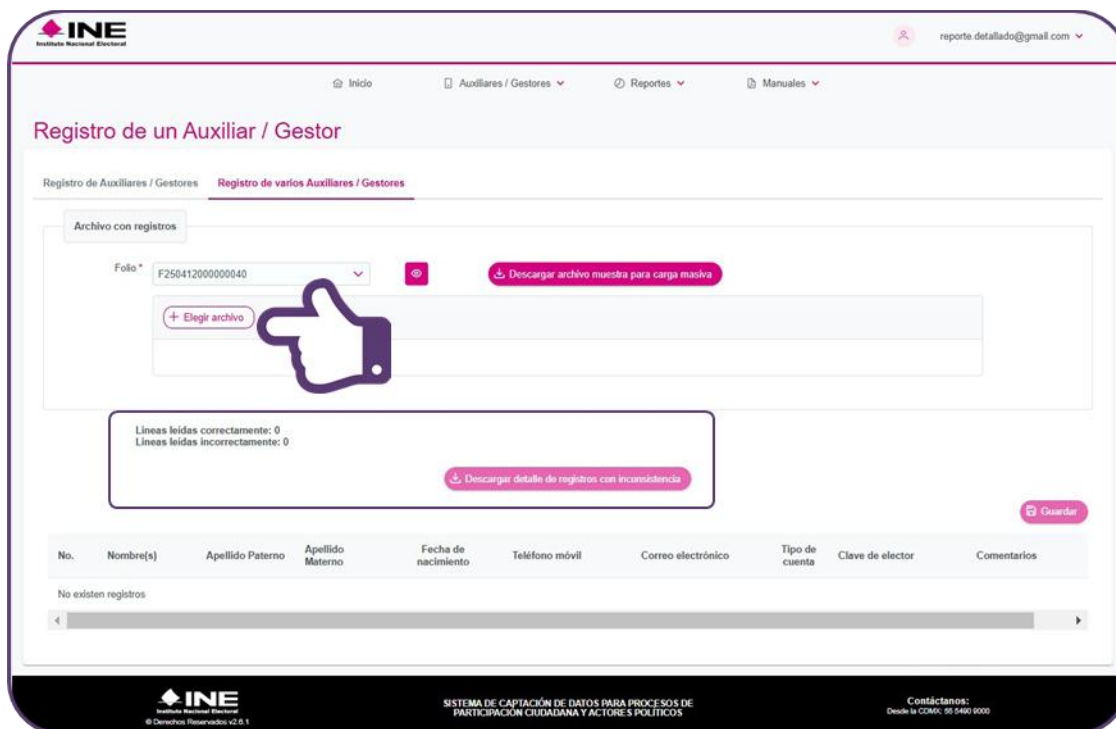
INE
Instituto Nacional Electoral

reporte.detallado@gmail.com

Inicio
Auxiliares / Gestores
Reportes
Manuales

Registro de un Auxiliar / Gestor

Registro de Auxiliares / Gestores
Registro de varios Auxiliares / Gestores

Archivo con registros

Folio *
F250412000000040

Descargar archivo muestra para carga masiva

+ Elegir archivo

Lineas leídas correctamente: 0
Lineas leídas incorrectamente: 0

Descargar detalle de registros con inconsistencia

Guardar

| No. | Nombre(s) | Apellido Paterno | Apellido Materno | Fecha de nacimiento | Teléfono móvil | Correo electrónico | Tipo de cuenta | Clave de elector | Comentarios |
|---|---|---|---|---|---|---|---|---|---|

No existen registros

INE
Instituto Nacional Electoral
© Derechos Reservados v2.6.1

SISTEMA DE CAPTACIÓN DE DATOS PARA PROCESOS DE PARTICIPACIÓN CIUDADANA Y ACTORES POLÍTICOS

Contáctanos:
Desde la CDMX: 55 5490 9000